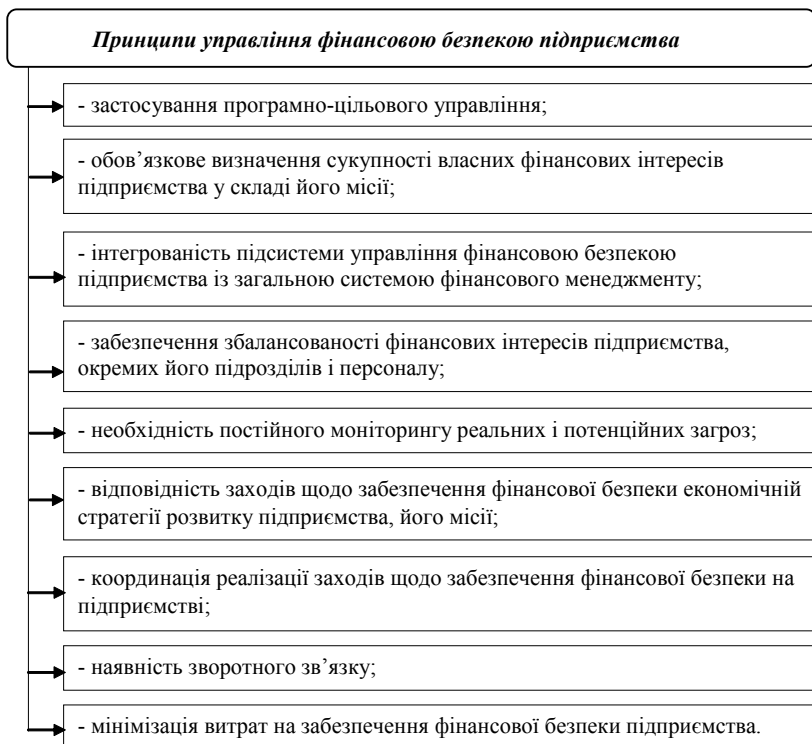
Принципи управління фінансовою безпекою підприємства

- застосування програмно-цільового управління;

- обов’язкове визначення сукупності власних фінансових інтересів підприємства у складі його місії;

- інтегрованість підсистеми управління фінансовою безпекою підприємства із загальною системою фінансового менеджменту;

- забезпечення збалансованості фінансових інтересів підприємства, окремих його підрозділів і персоналу;

- необхідність постійного моніторингу реальних і потенційних загроз;

- відповідність заходів щодо забезпечення фінансової безпеки економічній стратегії розвитку підприємства, його місії;

- координація реалізації заходів щодо забезпечення фінансової безпеки на підприємстві;

- наявність зворотного зв’язку;

- мінімізація витрат на забезпечення фінансової безпеки підприємства.